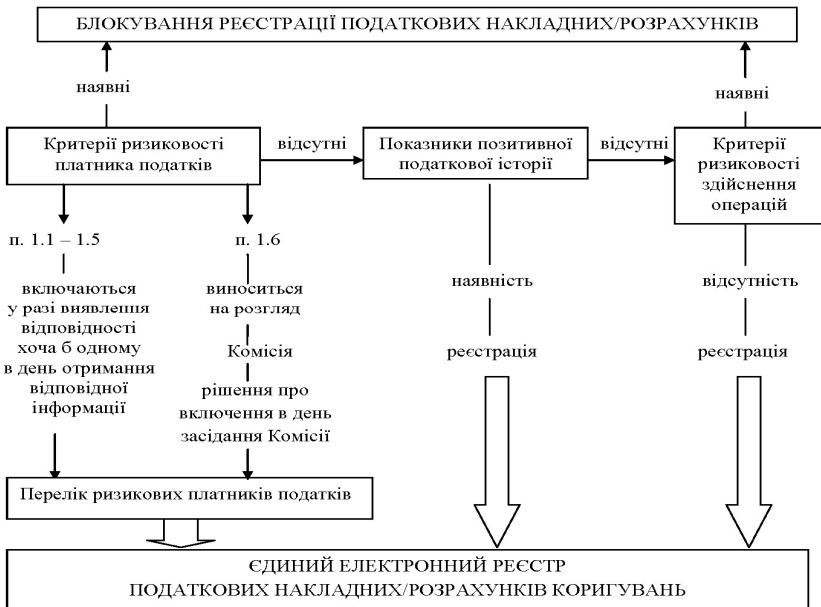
БЛОКУВАННЯ РЕЄСТРАЦІЇ ПОДАТКОВИХ НАКЛАДНИХ/РОЗРАХУНКІВ

наявні

наявні

Критерії ризиковості платника податків

відсутні

Показники позитивної податкової історії

відсутні

Критерії ризиковості здійснення операцій

п. 1.1 – 1.5

включаються у разі виявлення відповідності хоча б одному в день отримання відповідної інформації

п. 1.6

виноситься на розгляд

Комісія

рішення про включення в день засідання Комісії

наявність

реєстрація

відсутність

реєстрація

Перелік ризикових платників податків

ЄДИНИЙ ЕЛЕКТРОННИЙ РЕЄСТР ПОДАТКОВИХ НАКЛАДНИХ/РОЗРАХУНКІВ КОРИГУВАНЬ